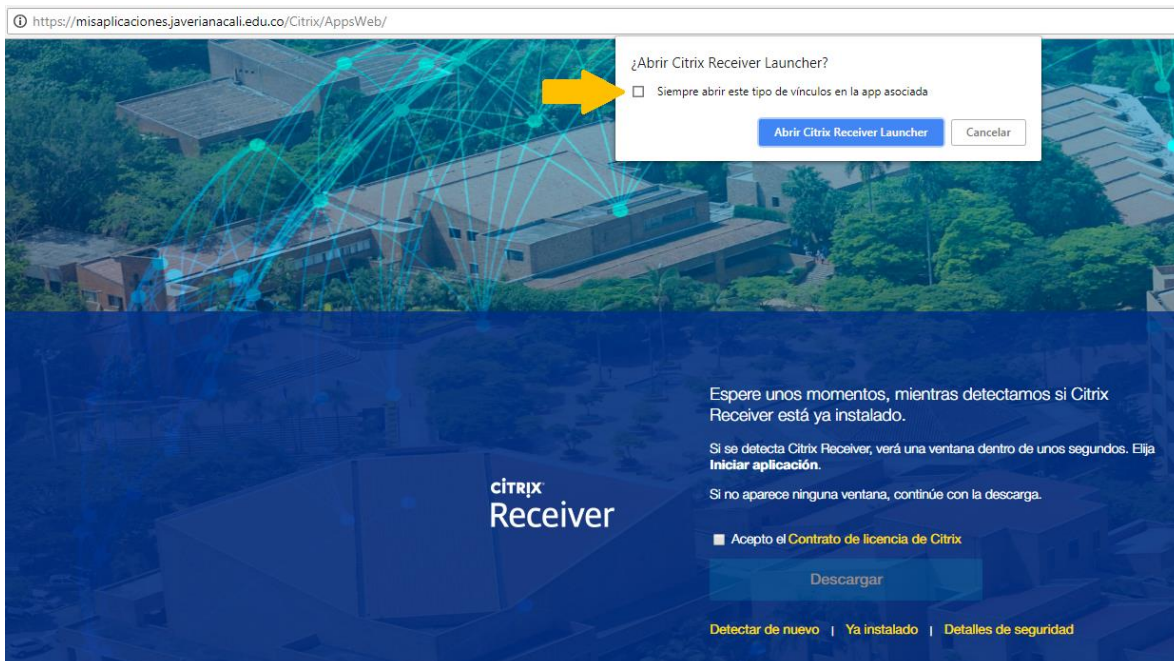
https://misaplicaciones.javerianacali.edu.co/Citrix/AppsWeb/

¿Abrir Citrix Receiver Launcher?

Siempre abrir este tipo de vínculos en la app asociada

Abrir Citrix Receiver Launcher Cancelar

CITRIX
Receiver

Espere unos momentos, mientras detectamos si Citrix Receiver está ya instalado.

Si se detecta Citrix Receiver, verá una ventana dentro de unos segundos. Elija **Iniciar aplicación**.

Si no aparece ninguna ventana, continúe con la descarga.

Acepto el Contrato de licencia de Citrix

Descargar

Detectar de nuevo | Ya instalado | Detalles de seguridad